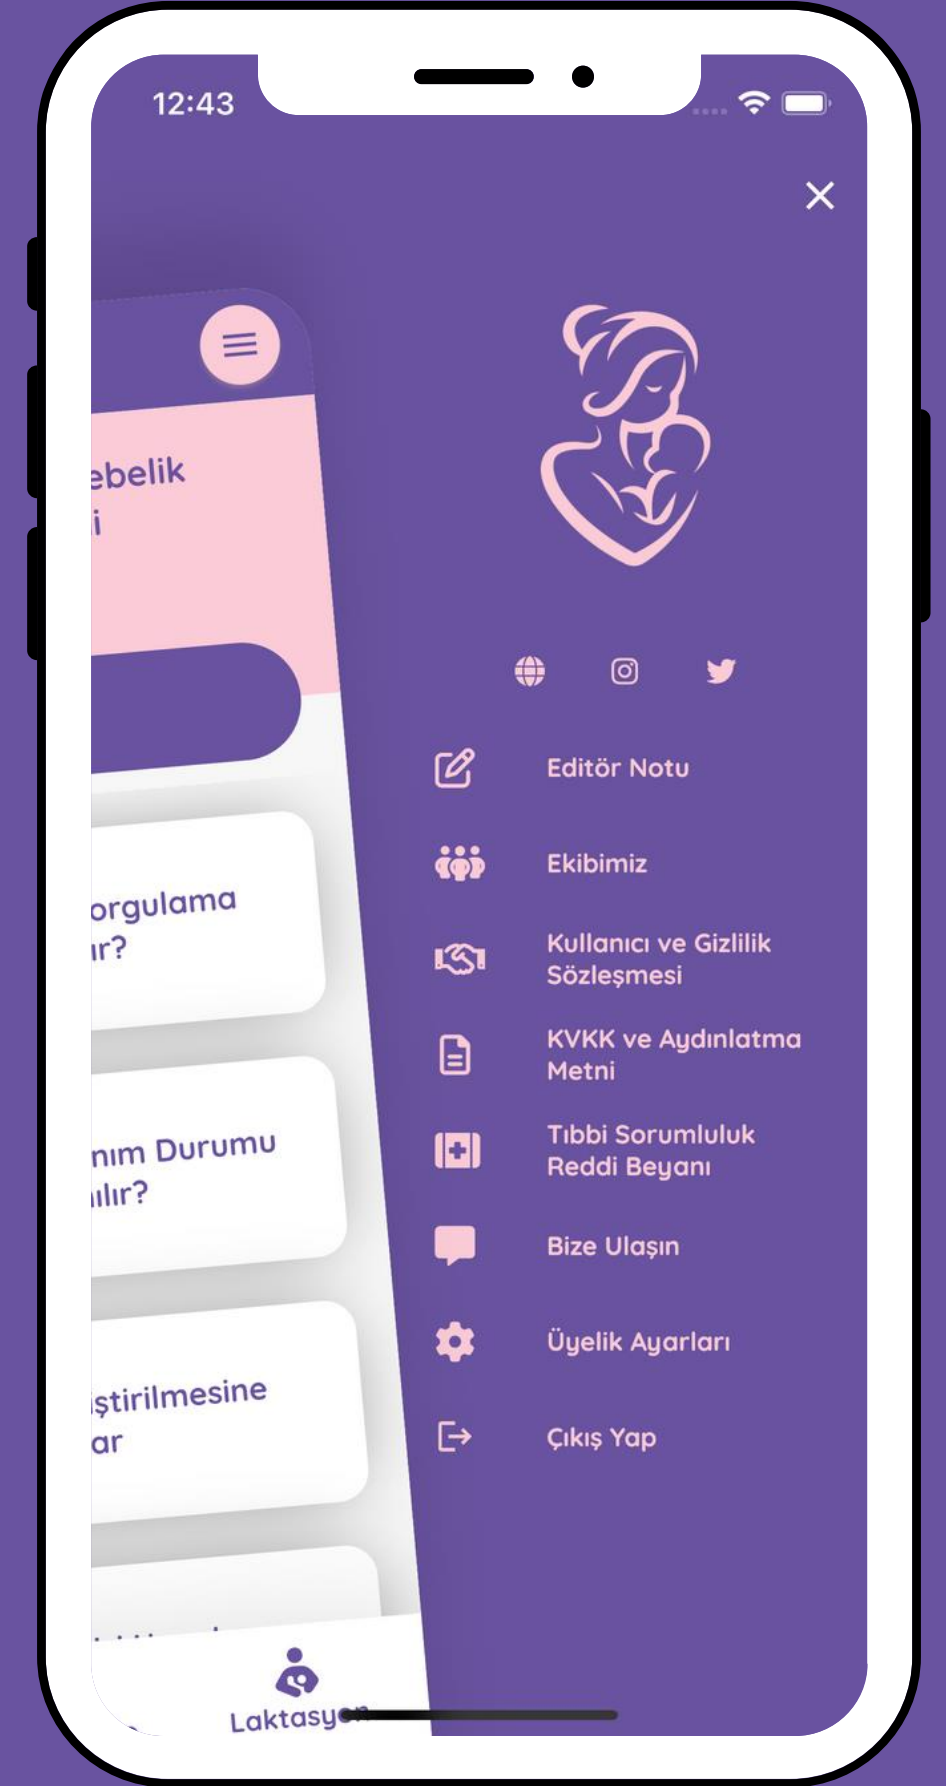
12:43

ebelik
i

orgulama
ır?

nım Durumu
ılır?

ıştirilmesine
ar

Laktasy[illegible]

Editör Notu

Ekibimiz

Kullanıcı ve Gizlilik Sözleşmesi

KVKK ve Aydınlatma Metni

Tıbbi Sorumluluk Reddi Beyanı

Bize Ulaşın

Üyelik Ayarları

Çıkış Yap